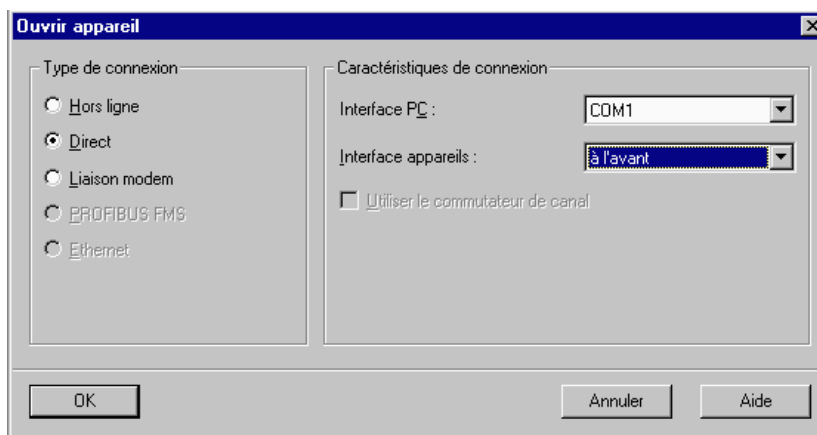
Ouvrir appareil

Type de connexion

Hors ligne

Direct

Liaison modem

PROFIBUS FMS

Ethernet

Caractéristiques de connexion

Interface PC :

COM1

Interface appareils :

à l'avant

Utiliser le commutateur de canal

OK

Annuler

Aide